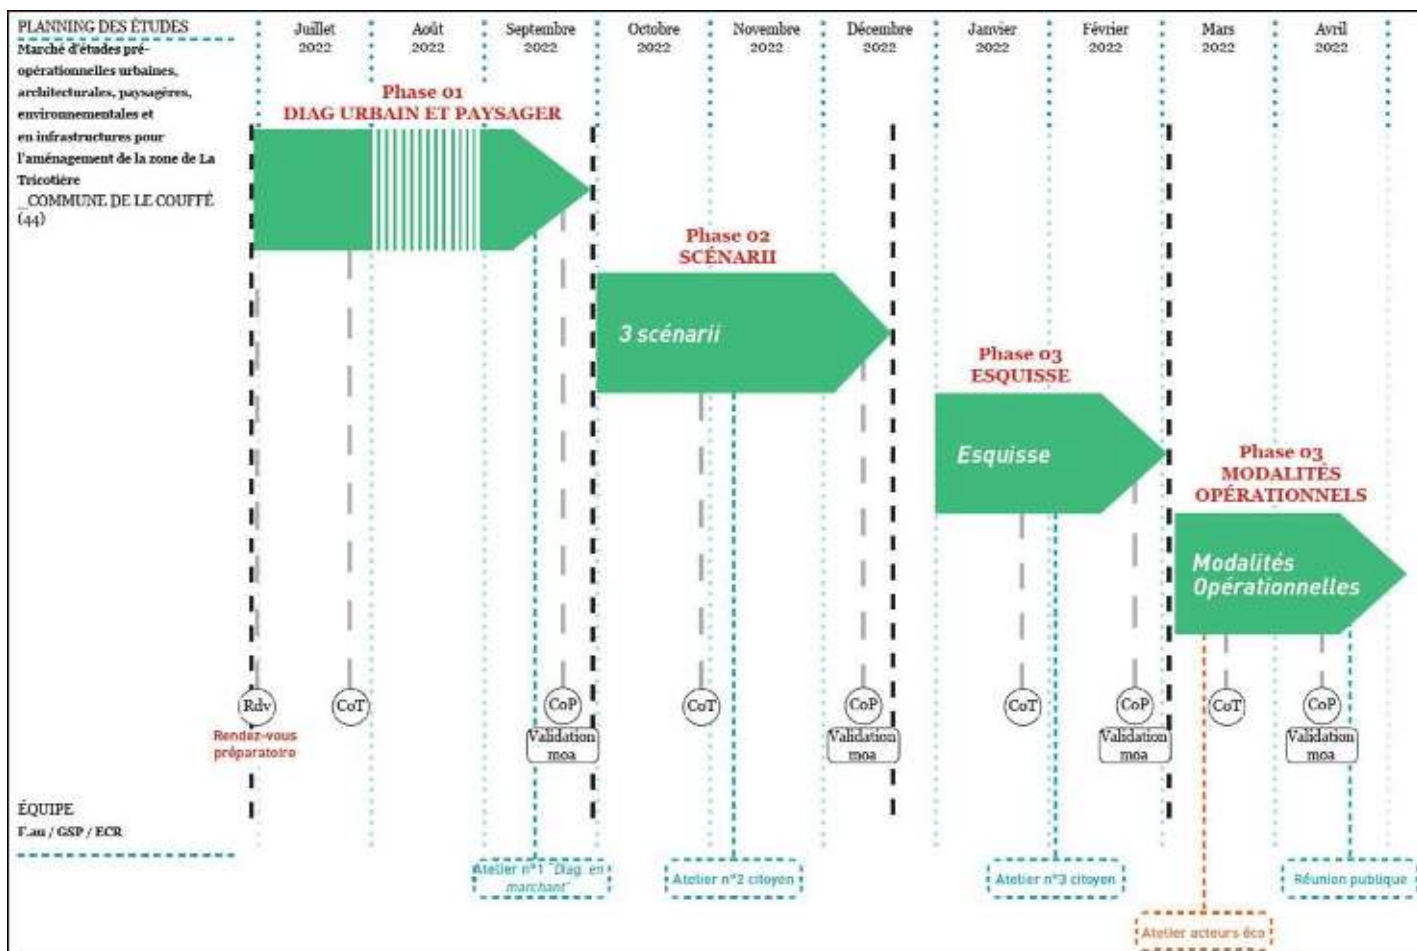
PLANNING DES ÉTUDES
Marché d'études pré-opérationnelles urbaines, architecturales, paysagères, environnementales et en infrastructures pour l'aménagement de la zone de La Tricotière
_COMMUNE DE LE COUFFÉ (44)

Juillet 2022
Août 2022
Septembre 2022
Octobre 2022
Novembre 2022
Décembre 2022
Janvier 2022
Février 2022
Mars 2022
Avril 2022

Phase 01
DIAG URBAIN ET PAYSAGER

Phase 02
SCÉNARII

3 scénarii

Phase 03
ESQUISSE

Esquisse

Phase 03
MODALITÉS OPÉRATIONNELS

Modalités Opérationnelles

Rdv
Rendez-vous préparatoire
CoT
CoP
Validation moa
CoT
CoP
Validation moa
CoT
CoP
Validation moa
CoT
CoP
Validation moa

ÉQUIPE
I'.au / GSP / ECR

Atelier n°1 "Diag en marchant"
Atelier n°2 citoyen
Atelier n°3 citoyen
Réunion publique
Atelier acteurs éco